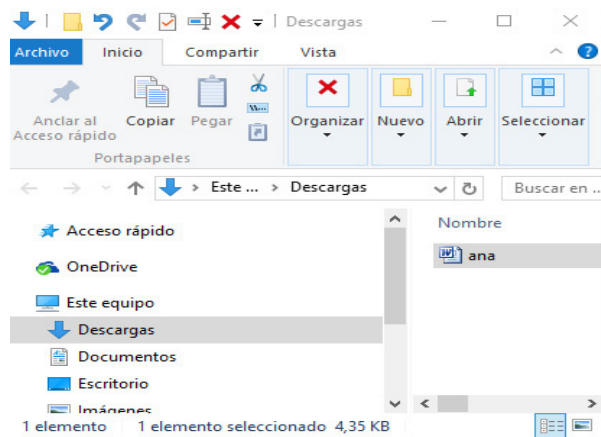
Descargas

Archivo Inicio Compartir Vista

Anclar al Acceso rápido Copiar Pegar

Portapapeles

Organizar Nuevo Abrir Seleccionar

Este ... > Descargas

Buscar en ...

Acceso rápido

OneDrive

Este equipo

Descargas

Documentos

Escritorio

Imágenes

Nombre

ana

1 elemento 1 elemento seleccionado 4,35 KB